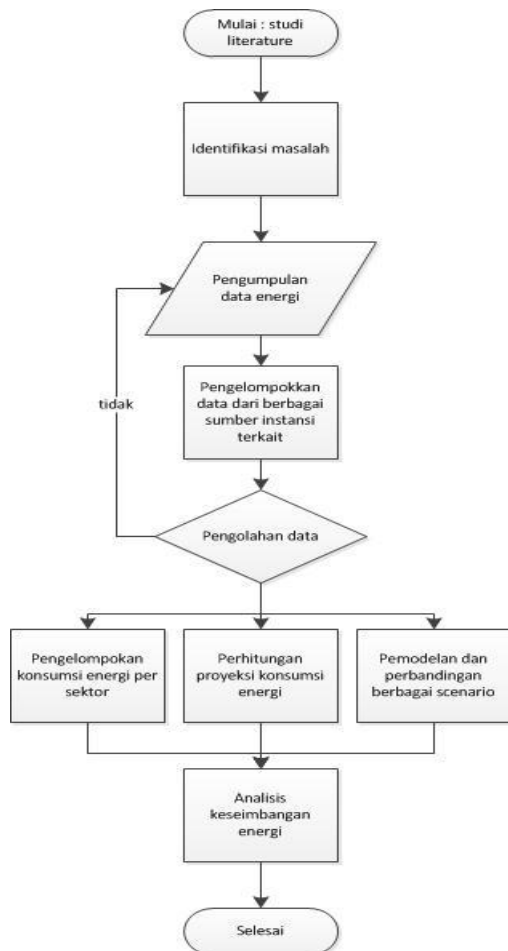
Mulai : studi literature

Identifikasi masalah

Pengumpulan data energi

Pengelompokkan data dari berbagai sumber instansi terkait

tidak

Pengolahan data

Pengelompokan konsumsi energi per sektor

Perhitungan proyeksi konsumsi energi

Pemodelan dan perbandingan berbagai scenario

Analisis keseimbangan energi

Selesai